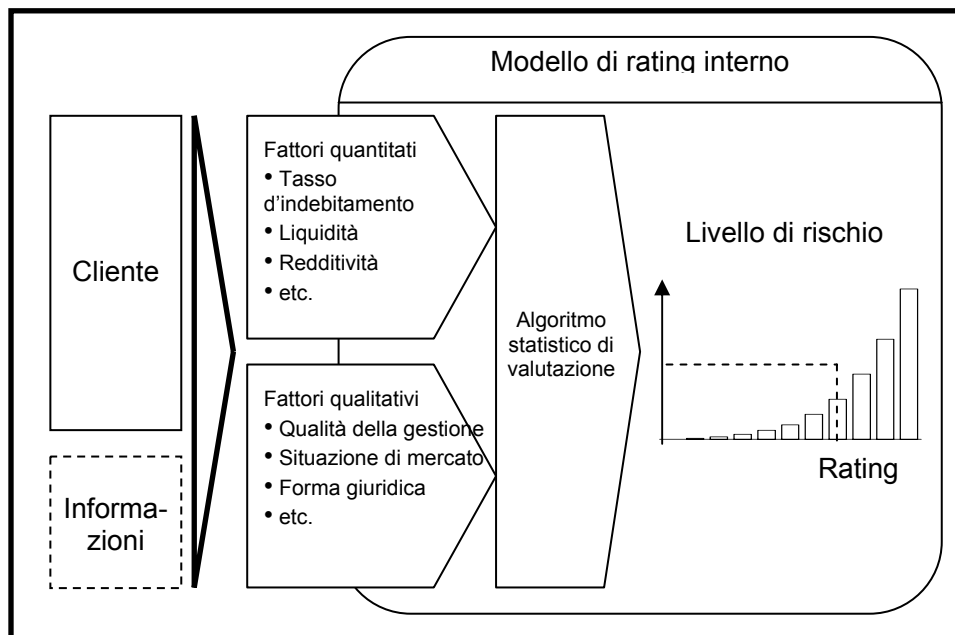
Modello di rating interno

Cliente

Informa-
zioni

Fattori quantitati
• Tasso d'indebitamento
• Liquidità
• Redditività
• etc.

Fattori qualitativi
• Qualità della gestione
• Situazione di mercato
• Forma giuridica
• etc.

Algoritmo statistico di valutazione

Livello di rischio

Rating